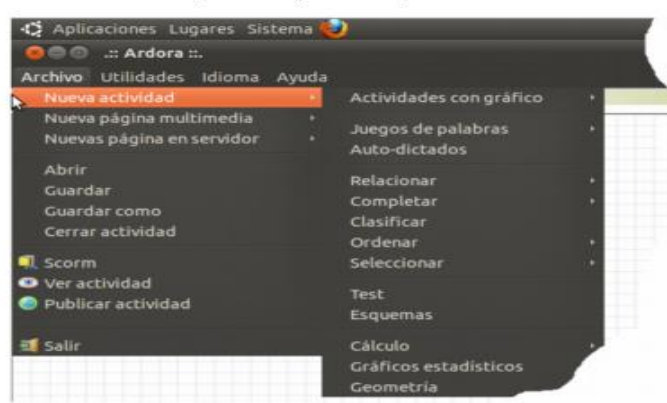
Aplicaciones Lugares Sistema

.:: Ardora ::.

Archivo Utilidades Idioma Ayuda

Nueva actividad
Nueva página multimedia
Nuevas página en servidor

Abrir
Guardar
Guardar como
Cerrar actividad

Scorm
Ver actividad
Publicar actividad

Salir

Actividades con gráfico

Juegos de palabras
Auto-dictados

Relacionar
Completar
Clasificar
Ordenar
Seleccionar

Test
Esquemas

Cálculo
Gráficos estadísticos
Geometría